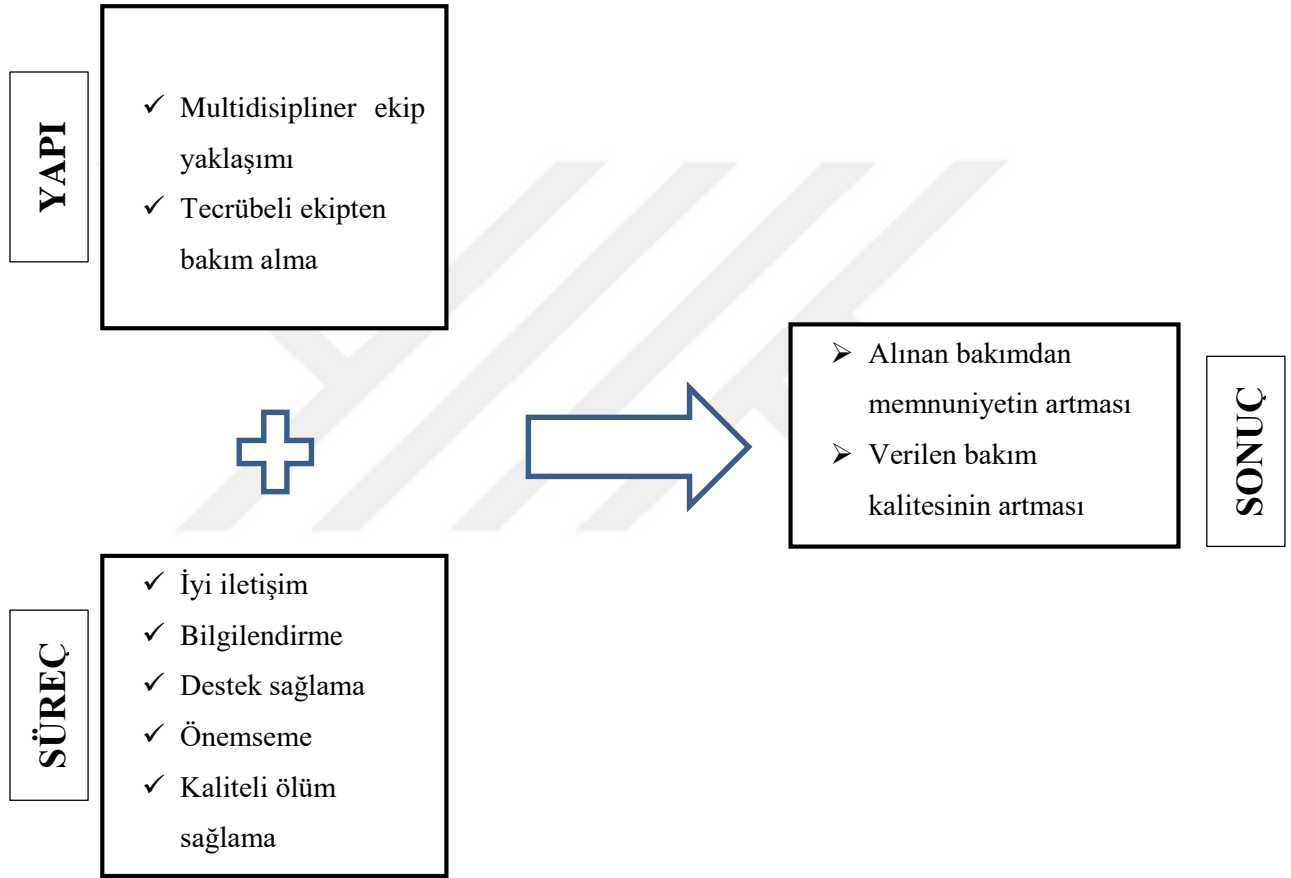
YAPI

✓ Multidisipliner ekip yaklaşımı
✓ Tecrübeli ekipten bakım alma

➢ Alınan bakımdan memnuniyetin artması
➢ Verilen bakım kalitesinin artması

SONUÇ

SÜREÇ

✓ İyi iletişim
✓ Bilgilendirme
✓ Destek sağlama
✓ Önemseme
✓ Kaliteli ölüm sağlama